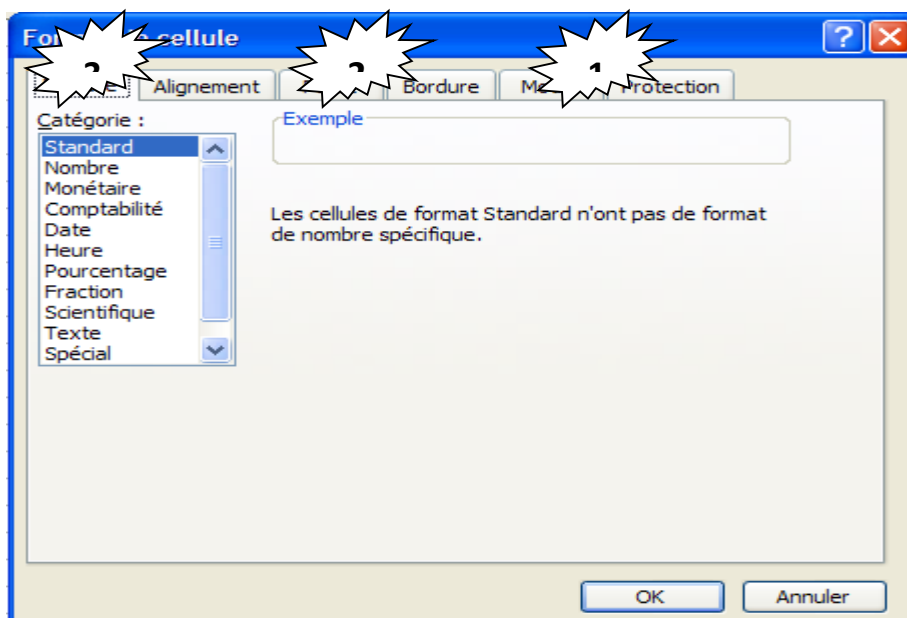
Fo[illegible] cellule

? X

3 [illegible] Alignement 2 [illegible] Bordure Me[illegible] 1 Protection

Catégorie :

Standard
Nombre
Monétaire
Comptabilité
Date
Heure
Pourcentage
Fraction
Scientifique
Texte
Spécial

Exemple

Les cellules de format Standard n'ont pas de format de nombre spécifique.

OK
Annuler